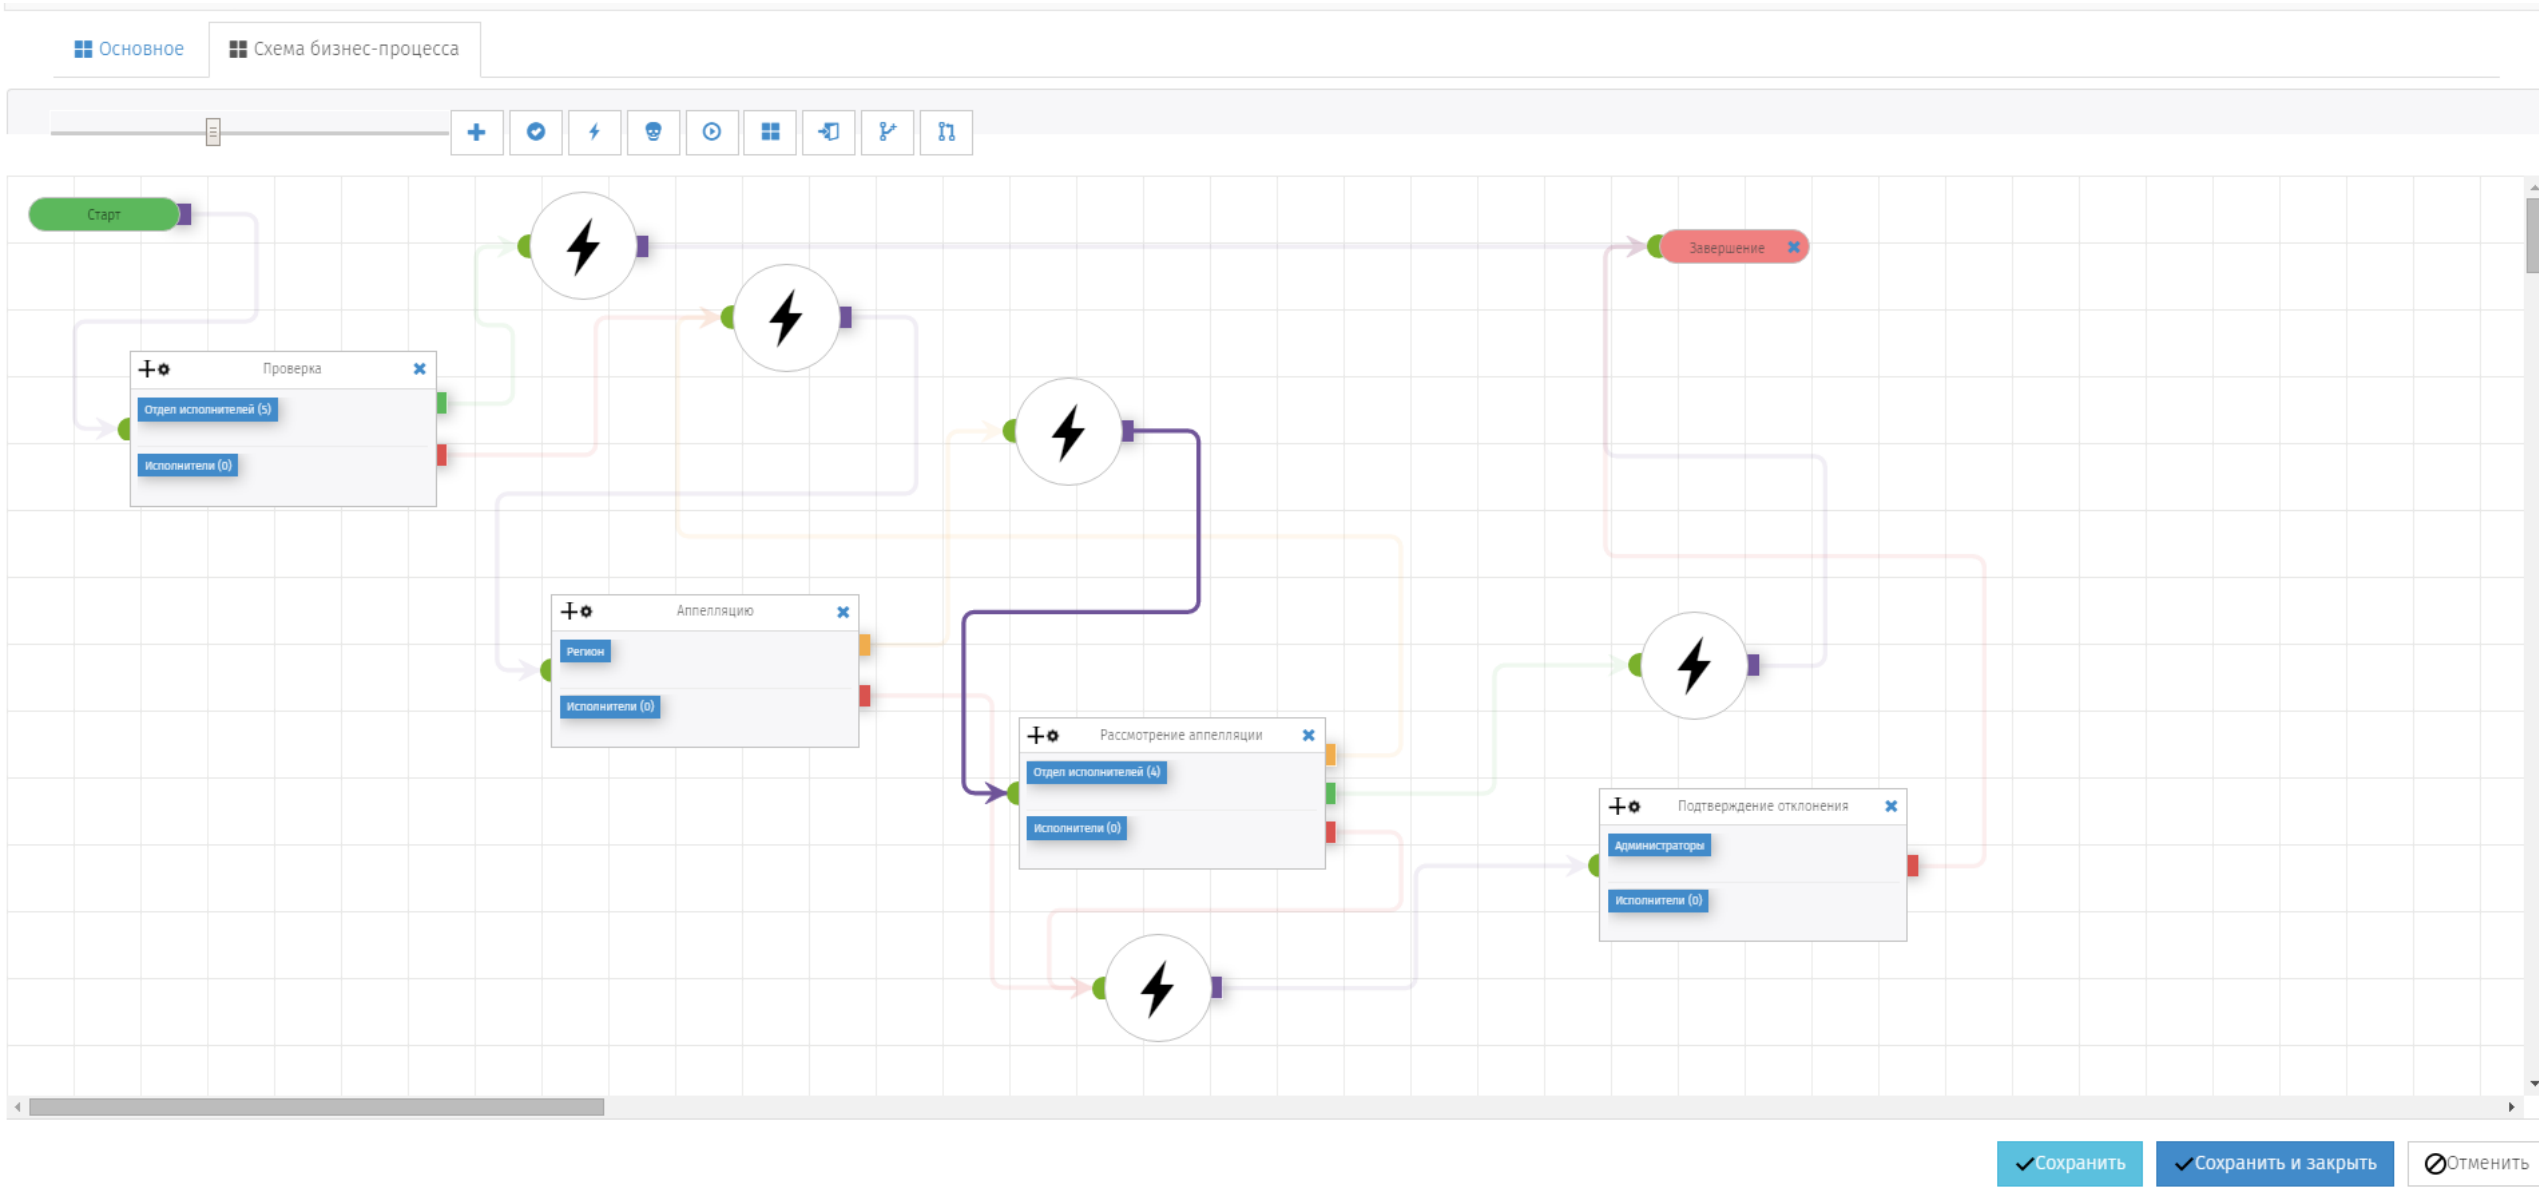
Основное
Схема бизнес-процесса

Старт

Завершение

Проверка
Отдел исполнителей (5)
Исполнители (0)

Аппелляцию
Регион
Исполнители (0)

Рассмотрение аппелляции
Отдел исполнителей (4)
Исполнители (0)

Подтверждение отклонения
Администраторы
Исполнители (0)

Сохранить
Сохранить и закрыть
Отменить